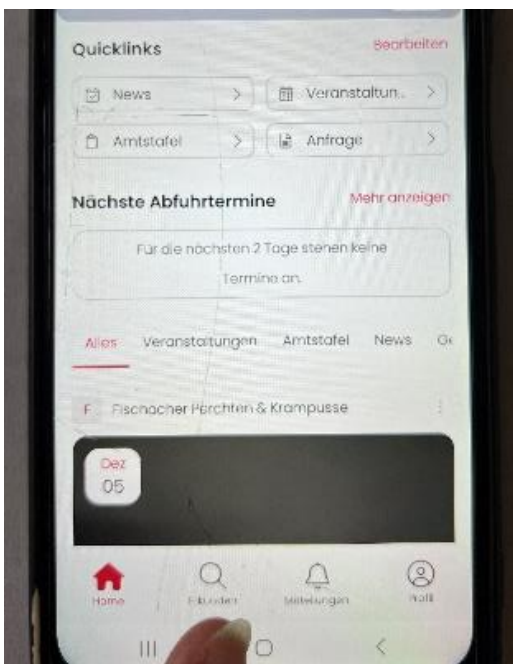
Quicklinks

Bearbeiten

News >

Veranstaltun.. >

Amtstafel >

Anfrage >

Nächste Abfuhrtermine

Mehr anzeigen

Für die nächsten 2 Tage stehen keine Termine an.

Alles Veranstaltungen Amtstafel News O

F Fischacher Perchten & Krampusse

Dez 05

Home

Erkunden

Mitteilungen

Profil